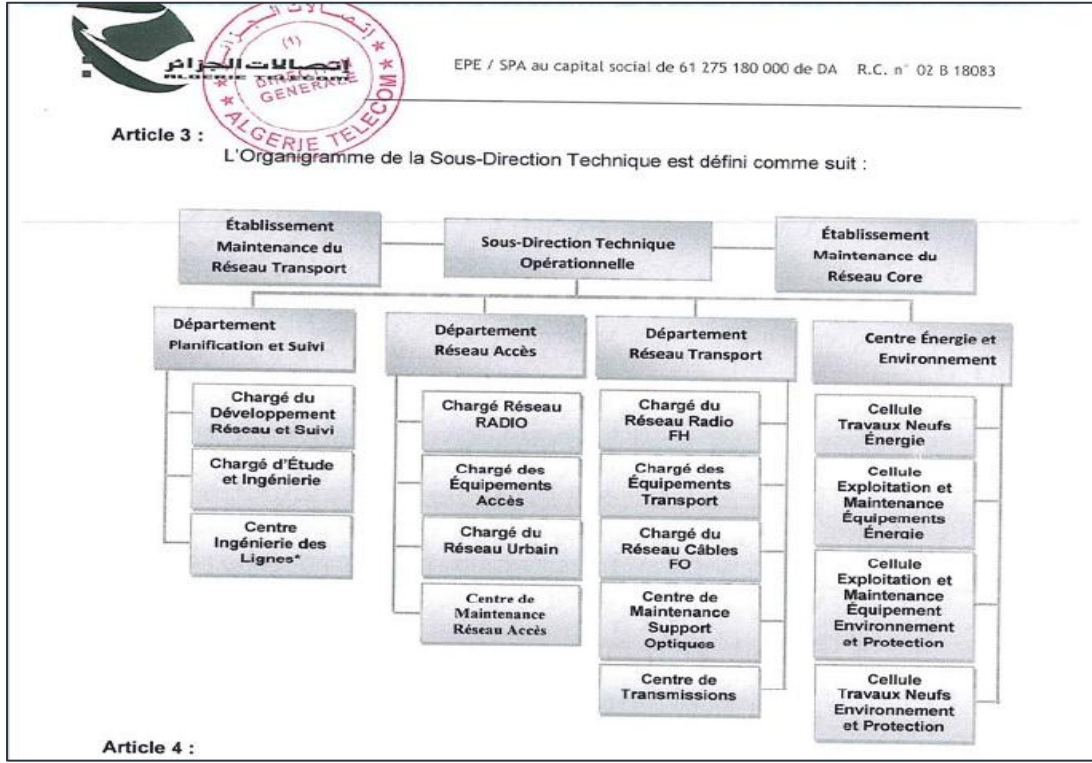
اتصالات الجزائر
ALGERIE TELECOM

(1)
DIRECTION GENERALE
ALGERIE TELECOM

EPE / SPA au capital social de 61 275 180 000 de DA R.C. n° 02 B 18083

Article 3 :

L'Organigramme de la Sous-Direction Technique est défini comme suit :

Établissement Maintenance du Réseau Transport

Sous-Direction Technique Opérationnelle

Établissement Maintenance du Réseau Core

Département Planification et Suivi

Chargé du Développement Réseau et Suivi

Chargé d'Étude et Ingénierie

Centre Ingénierie des Lignes*

Département Réseau Accès

Chargé Réseau RADIO

Chargé des Équipements Accès

Chargé du Réseau Urbain

Centre de Maintenance Réseau Accès

Département Réseau Transport

Chargé du Réseau Radio FH

Chargé des Équipements Transport

Chargé du Réseau Câbles FO

Centre de Maintenance Support Optiques

Centre de Transmissions

Centre Énergie et Environnement

Cellule Travaux Neufs Énergie

Cellule Exploitation et Maintenance Équipements Énergie

Cellule Exploitation et Maintenance Équipement Environnement et Protection

Cellule Travaux Neufs Environnement et Protection

Article 4 :